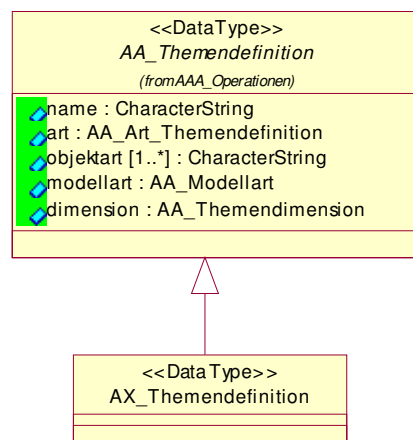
<<DataType>>
AA_Themendefinition
(fromAAA_Operationen)

name : CharacterString
art : AA_Art_Themendefinition
objektart [1..*] : CharacterString
modellart : AA_Modellart
dimension : AA_Themendimension

<<DataType>>
AX_Themendefinition